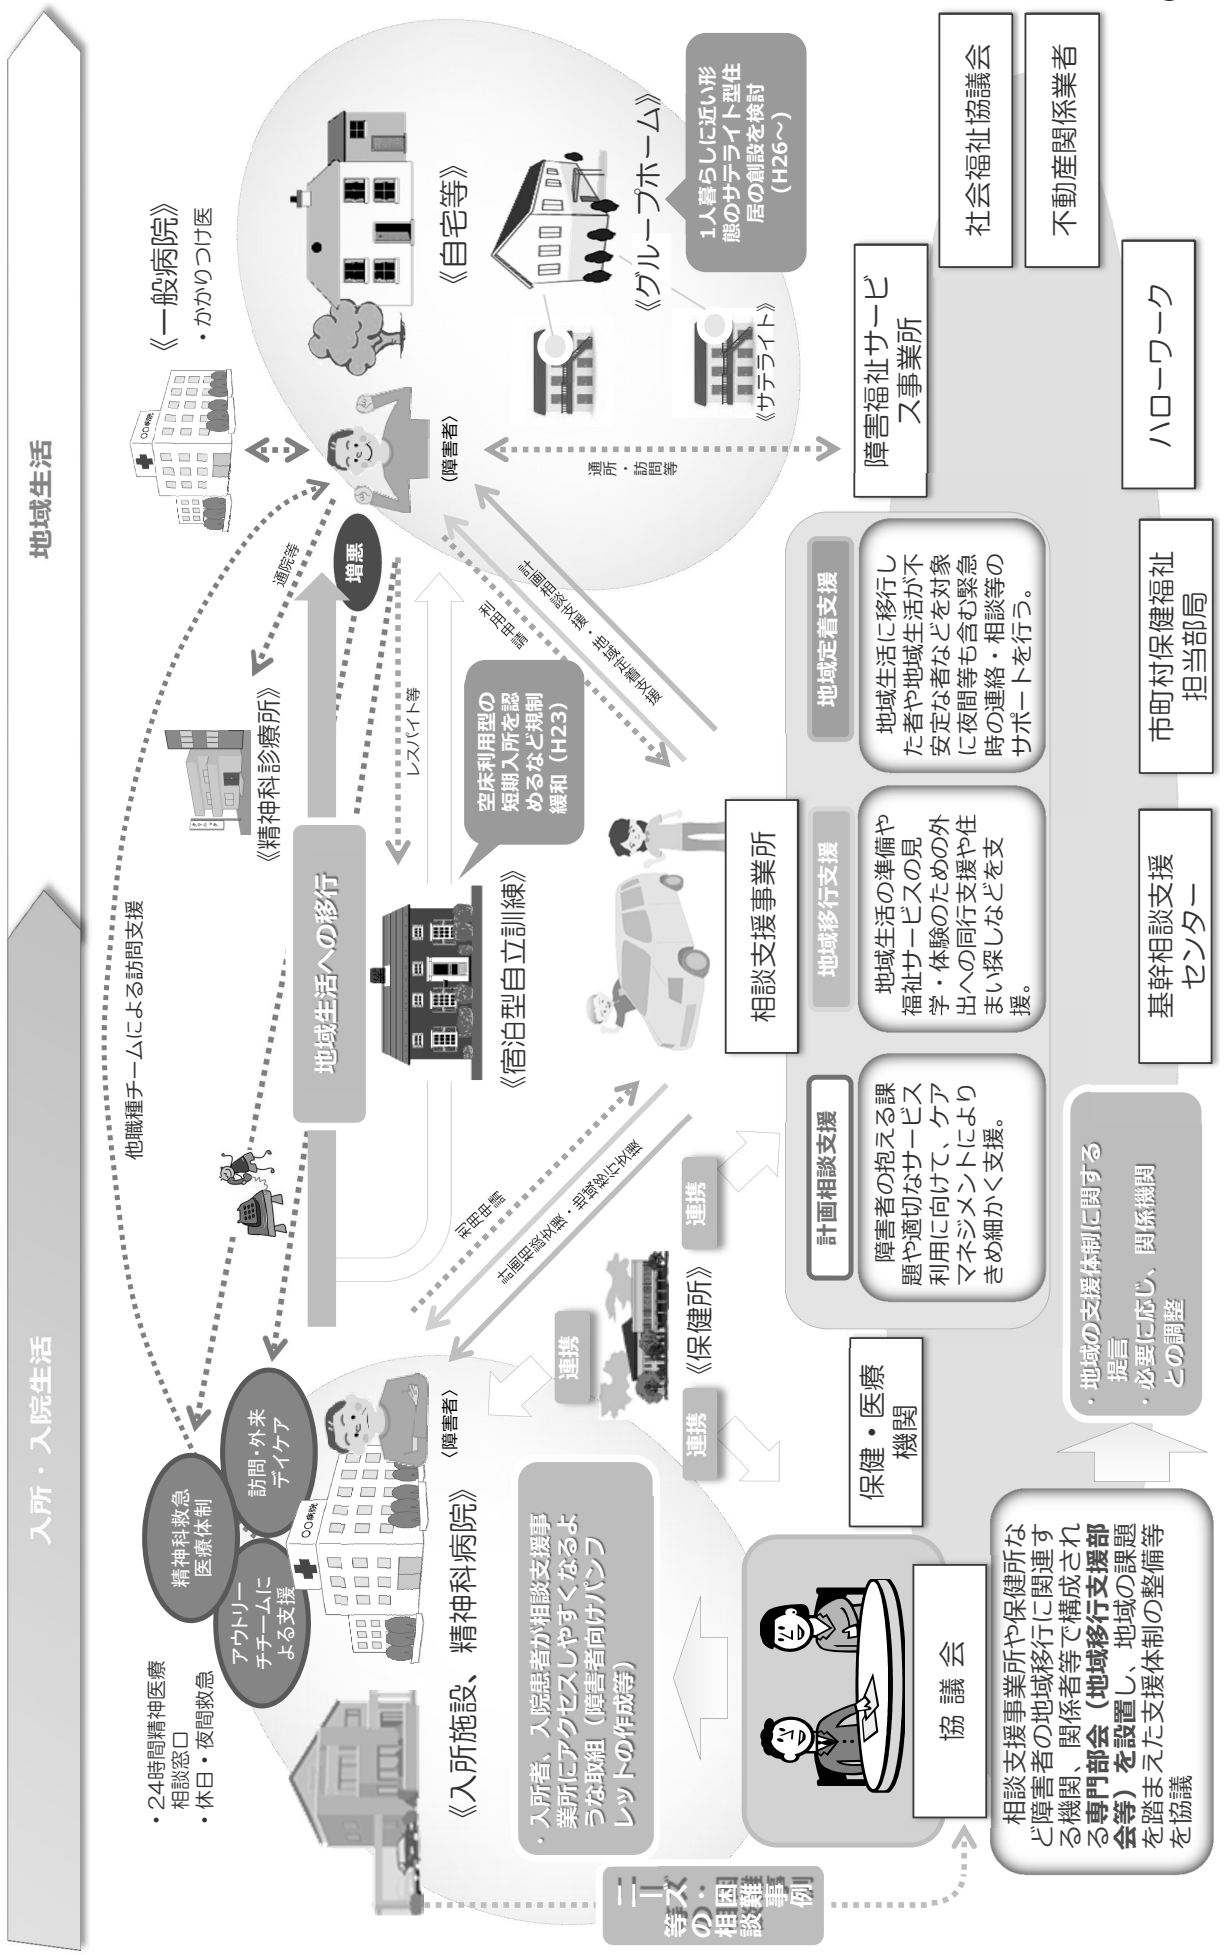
入所・入院生活

地域生活

・24時間精神医療相談窓口
・休日・夜間救急

精神科救急医療体制

訪問・外来デイケア

アウトリーチチームによる支援

他職種チームによる訪問支援

《入所施設、精神科病院》

〈障害者〉

・入所者、入院患者が相談支援事業所にアクセスしやすくなるような取組（障害者向けパンフレットの作成等）

ニーズ等の相談・困難事例

協 議 会

相談支援事業所や保健所など障害者の地域移行に関連する機関、関係者等で構成される**専門部会（地域移行支援部会等）を設置**し、地域の課題を踏まえた支援体制の整備等を協議

保健・医療機関

《保健所》

連携

連携

連携

・地域の支援体制に関する提言
・必要に応じ、関係機関との調整

計画相談支援

障害者の抱える課題や適切なサービス利用に向けて、ケアマネジメントによりきめ細かく支援。

地域移行支援

地域生活の準備や福祉サービスの見学・体験のための外出への同行支援や住まい探しなどを支援。

地域定着支援

地域生活に移行した者や地域生活が不安定な者などを対象に夜間等も含む緊急時の連絡・相談等のサポートを行う。

基幹相談支援センター

市町村保健福祉担当部局

ハローワーク

社会福祉協議会

不動産関係業者

障害福祉サービス事業所

相談支援事業所

利用申請

計画相談支援・地域移行支援

利用申請

計画相談支援・地域定着支援

地域生活への移行

《宿泊型自立訓練》

空床利用型の短期入所を認めるなど規制緩和（H23）

レスパイト等

増悪

通院等

《精神科診療所》

《一般病院》
・かかりつけ医

〈障害者〉

通所・訪問等

《自宅等》

《グループホーム》

1人暮らしに近い形態のサテライト型住居の創設を検討（H26～）

《サテライト》